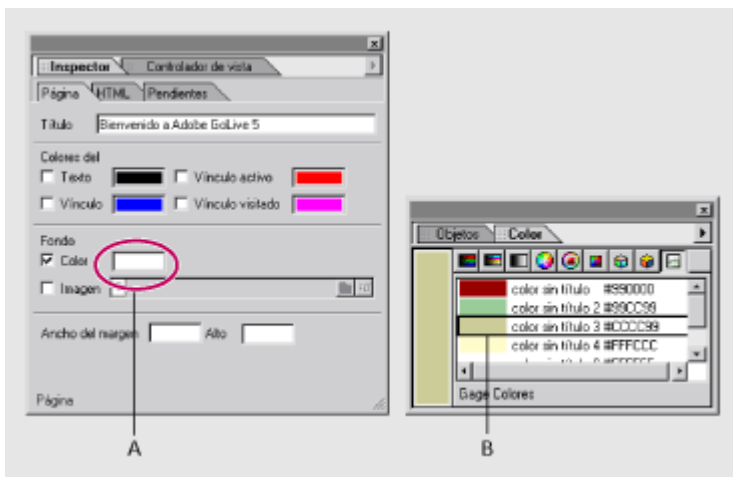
Inspector | Controlador de vista

Página | HTML | Pendientes

Título Bienvenido a Adobe GoLive 5

Colores del

Texto

Vínculo activo

Vínculo

Vínculo visitado

Fondo

Color

Imagen

Ancho del margen

Alto

Página

Objetos | Color

color sin título #990000

color sin título 2 #99CC99

color sin título 3 #CCCC99

color sin título 4 #FFFCCC

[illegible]

Gage Colores

A

B